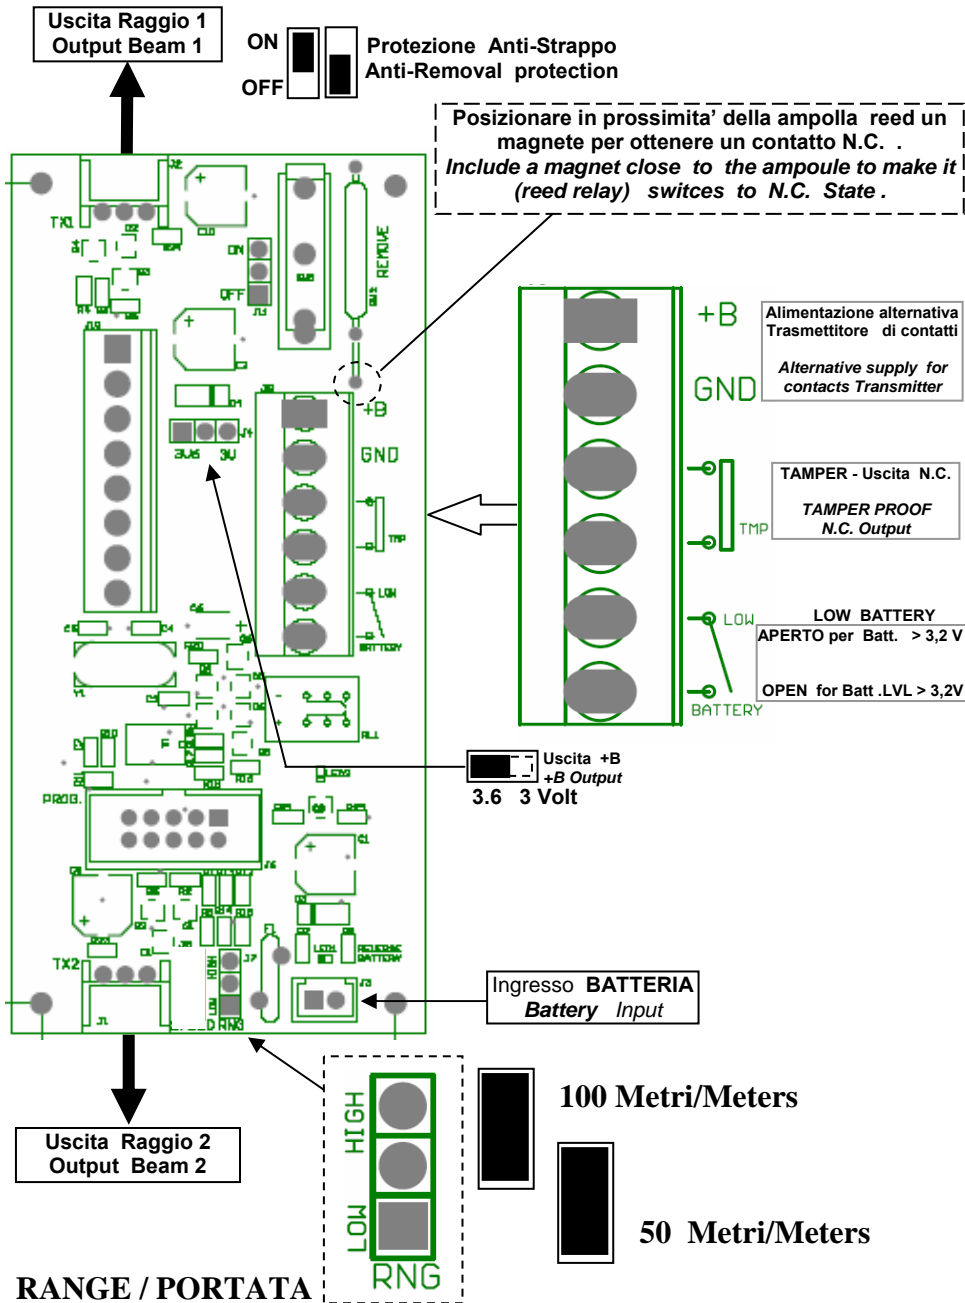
Uscita Raggio 1
Output Beam 1

ON
OFF

Protezione Anti-Strappo
Anti-Removal protection

Posizionare in prossimita' della ampolla reed un magnete per ottenere un contatto N.C. .
Include a magnet close to the ampoule to make it (reed relay) switces to N.C. State .

TX1
ON
OFF
REMOVE
+B
GND
TMP
LOW
BATTERY
3V6 3V
PROG.
TX2
HIGH
LOW
RNG

+B
GND
TMP
LOW
BATTERY

Alimentazione alternativa Trasmettitore di contatti

Alternative supply for contacts Transmitter

TAMPER - Uscita N.C.

TAMPER PROOF N.C. Output

LOW BATTERY
APERTO per Batt. > 3,2 V
OPEN for Batt .LVL > 3,2V

Uscita +B
+B Output
3.6 3 Volt

Ingresso BATTERIA
Battery Input

Uscita Raggio 2
Output Beam 2

HIGH
LOW
RNG

100 Metri/Meters

50 Metri/Meters

RANGE / PORTATA